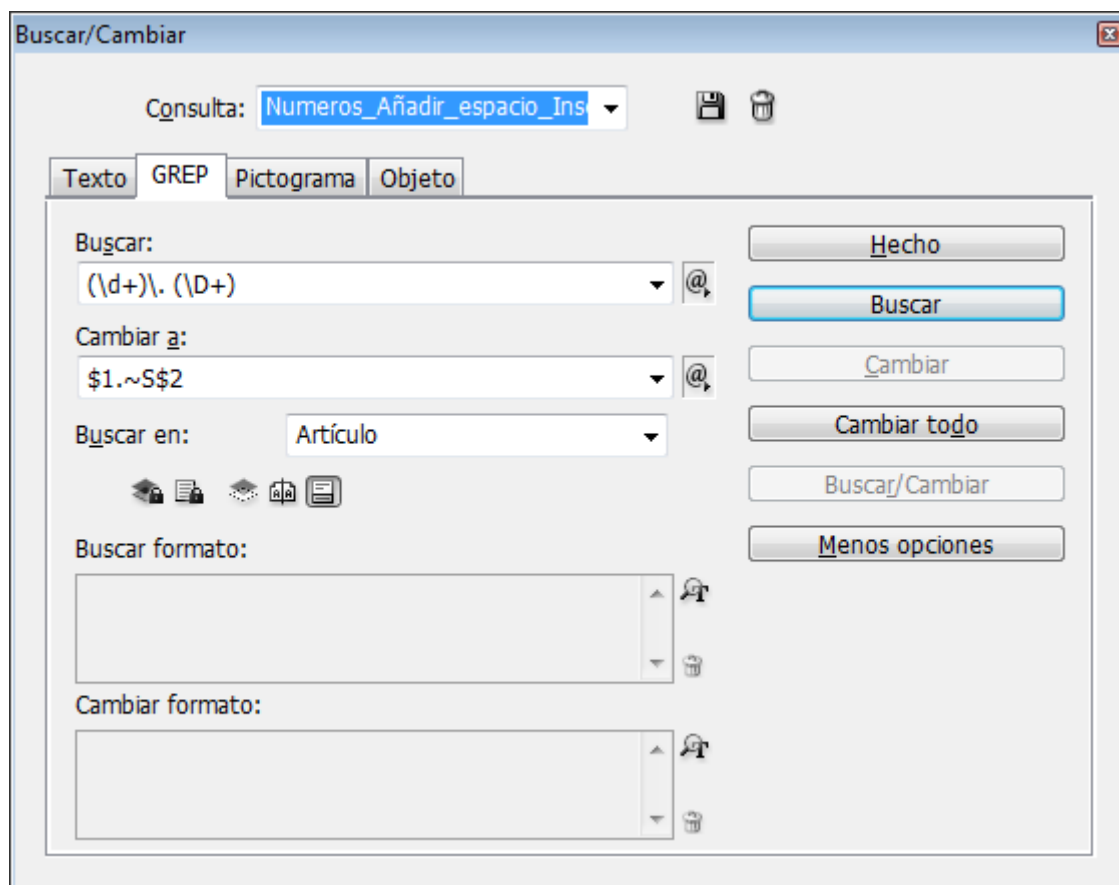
Buscar/Cambiar

Consulta: Numeros_Añadir_espacio_Ins

Texto GREP Pictograma Objeto

Buscar:
(\d+)\. (\D+)

Cambiar a:
$1.~S$2

Buscar en: Artículo

Buscar formato:

Cambiar formato:

Hecho
Buscar
Cambiar
Cambiar todo
Buscar/Cambiar
Menos opciones